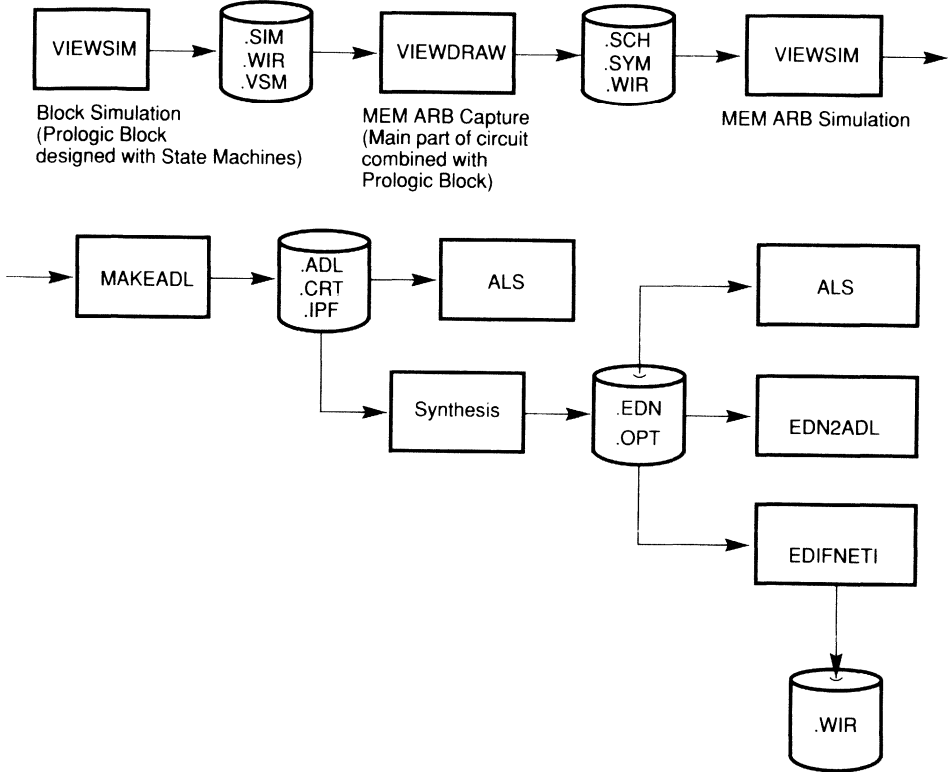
VIEWSIM

.SIM
.WIR
.VSM

VIEWDRAW

.SCH
.SYM
.WIR

VIEWSIM

Block Simulation (Prologic Block designed with State Machines)

MEM ARB Capture (Main part of circuit combined with Prologic Block)

MEM ARB Simulation

MAKEADL

.ADL
.CRT
.IPF

ALS

ALS

Synthesis

.EDN
.OPT

EDN2ADL

EDIFNETI

.WIR